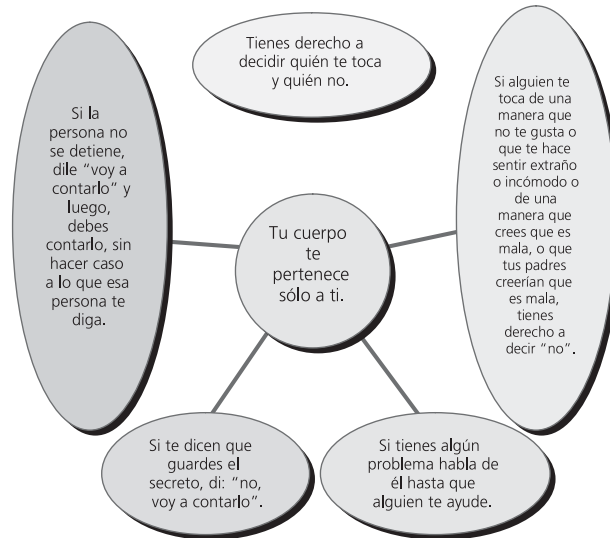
Tienes derecho a decidir quién te toca y quién no.

Si la persona no se detiene, dile "voy a contarlo" y luego, debes contarlo, sin hacer caso a lo que esa persona te diga.

Tu cuerpo te pertenece sólo a ti.

Si alguien te toca de una manera que no te gusta o que te hace sentir extraño o incómodo o de una manera que crees que es mala, o que tus padres creerían que es mala, tienes derecho a decir "no".

Si te dicen que guardes el secreto, di: "no, voy a contarlo".

Si tienes algún problema habla de él hasta que alguien te ayude.